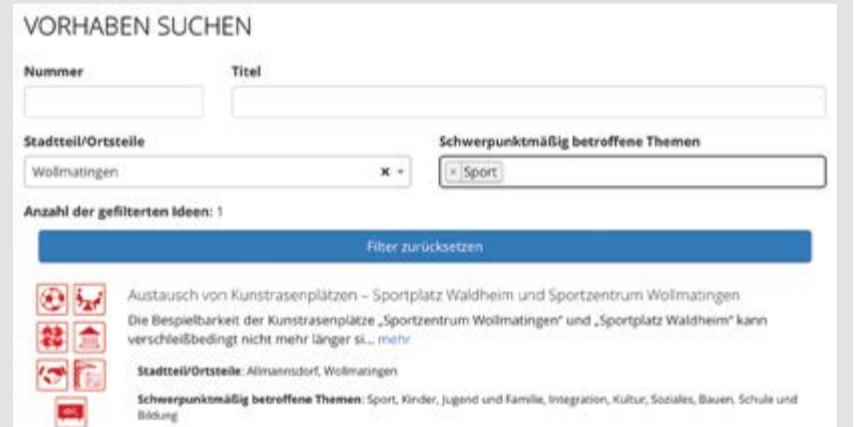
VORHABEN SUCHEN

Nummer

Titel

Stadtteil/Ortsteile

Wollmatingen

Schwerpunktmäßig betroffene Themen

× Sport

Anzahl der gefilterten Ideen: 1

Filter zurücksetzen

Austausch von Kunstrasenplätzen – Sportplatz Waldheim und Sportzentrum Wollmatingen

Die Bespielbarkeit der Kunstrasenplätze „Sportzentrum Wollmatingen" und „Sportplatz Waldheim" kann verschleißbedingt nicht mehr länger si... mehr

Stadtteil/Ortsteile: Allmannsdorf, Wollmatingen

Schwerpunktmäßig betroffene Themen: Sport, Kinder, Jugend und Familie, Integration, Kultur, Soziales, Bauen, Schule und Bildung